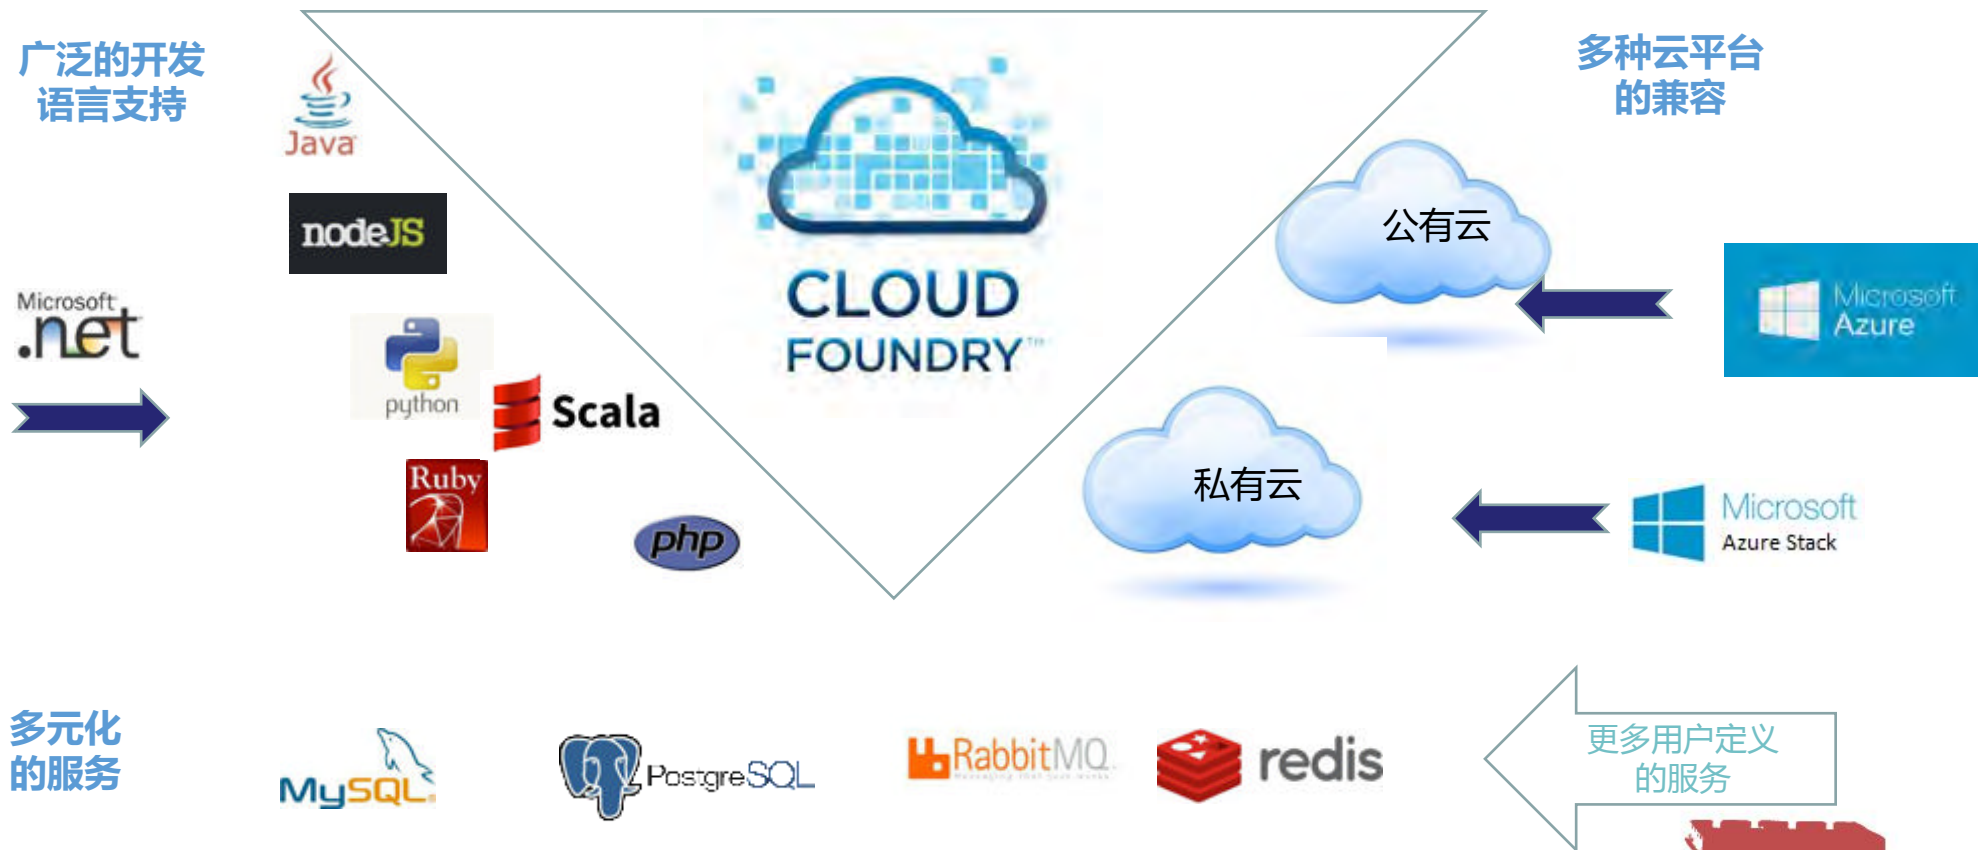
广泛的开发语言支持

Java

nodeJS

Microsoft .net

python

Scala

Ruby

php

CLOUD FOUNDRY™

多种云平台的兼容

公有云

Microsoft Azure

私有云

Microsoft Azure Stack

多元化的服务

MySQL

PostgreSQL

RabbitMQ

redis

更多用户定义的服务